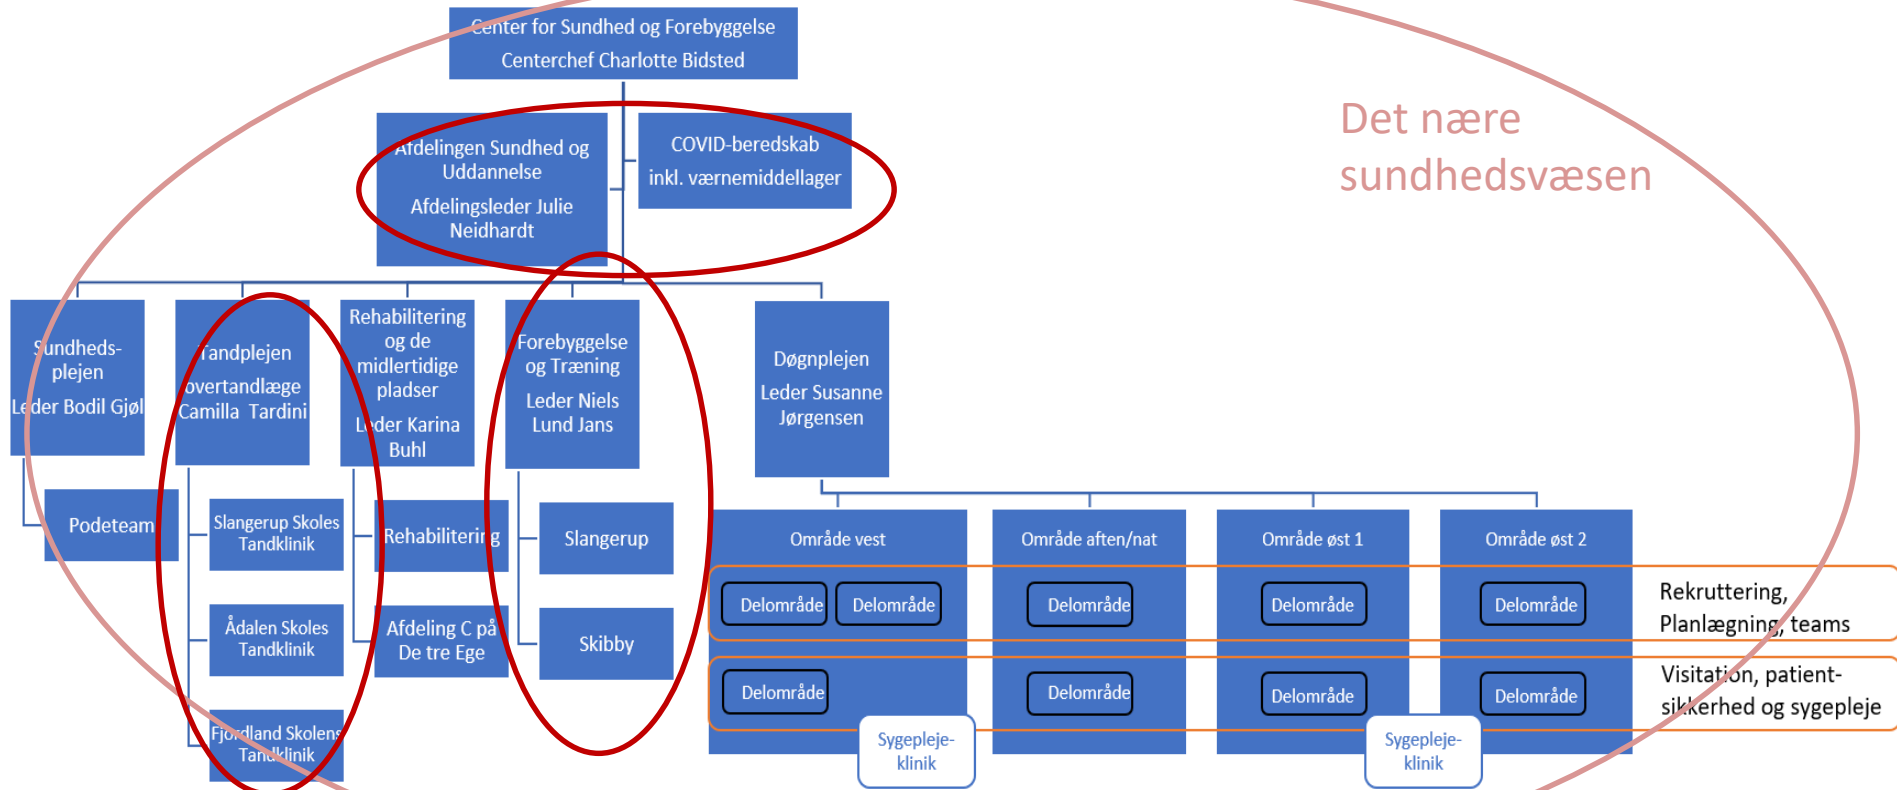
Center for Sundhed og Forebyggelse
Centerchef Charlotte Bidsted

Afdelingen Sundhed og Uddannelse
Afdelingsleder Julie Neidhardt

COVID-beredskab
inkl. værnemiddellager

Det nære sundhedsvæsen

Sundheds-plejen
Leder Bodil Gjøl

Podeteam

Tandplejen
overtandlæge Camilla Tardini

Slangerup Skoles Tandklinik

Ådalen Skoles Tandklinik

Fjordland Skolens Tandklinik

Rehabilitering og de midlertidige pladser
Leder Karina Buhl

Rehabilitering

Afdeling C på De tre Ege

Forebyggelse og Træning
Leder Niels Lund Jans

Slangerup

Skibby

Døgnplejen
Leder Susanne Jørgensen

Område vest

Område aften/nat

Område øst 1

Område øst 2

Delområde

Delområde

Delområde

Delområde

Delområde

Rekruttering, Planlægning, teams

Delområde

Delområde

Delområde

Delområde

Visitation, patient-sikkerhed og sygepleje

Sygepleje-klinik

Sygepleje-klinik